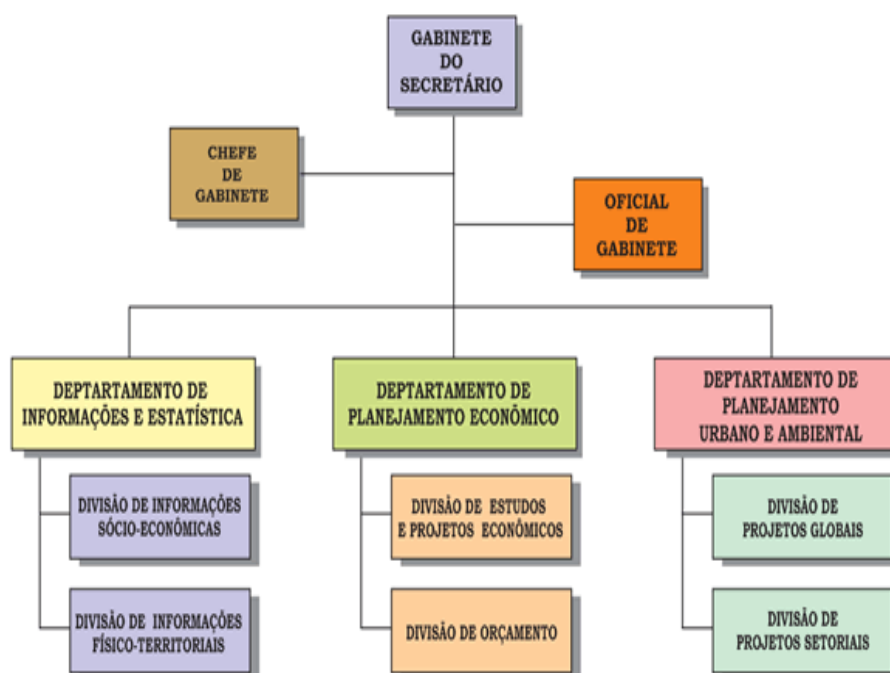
GABINETE DO SECRETÁRIO

CHEFE DE GABINETE

OFICIAL DE GABINETE

DEPTARTAMENTO DE INFORMAÇÕES E ESTATÍSTICA

DEPTARTAMENTO DE PLANEJAMENTO ECONÔMICO

DEPTARTAMENTO DE PLANEJAMENTO URBANO E AMBIENTAL

DIVISÃO DE INFORMAÇÕES SÓCIO-ECONÔMICAS

DIVISÃO DE INFORMAÇÕES FÍSICO-TERRITORIAIS

DIVISÃO DE ESTUDOS E PROJETOS ECONÔMICOS

DIVISÃO DE ORÇAMENTO

DIVISÃO DE PROJETOS GLOBAIS

DIVISÃO DE PROJETOS SETORIAIS